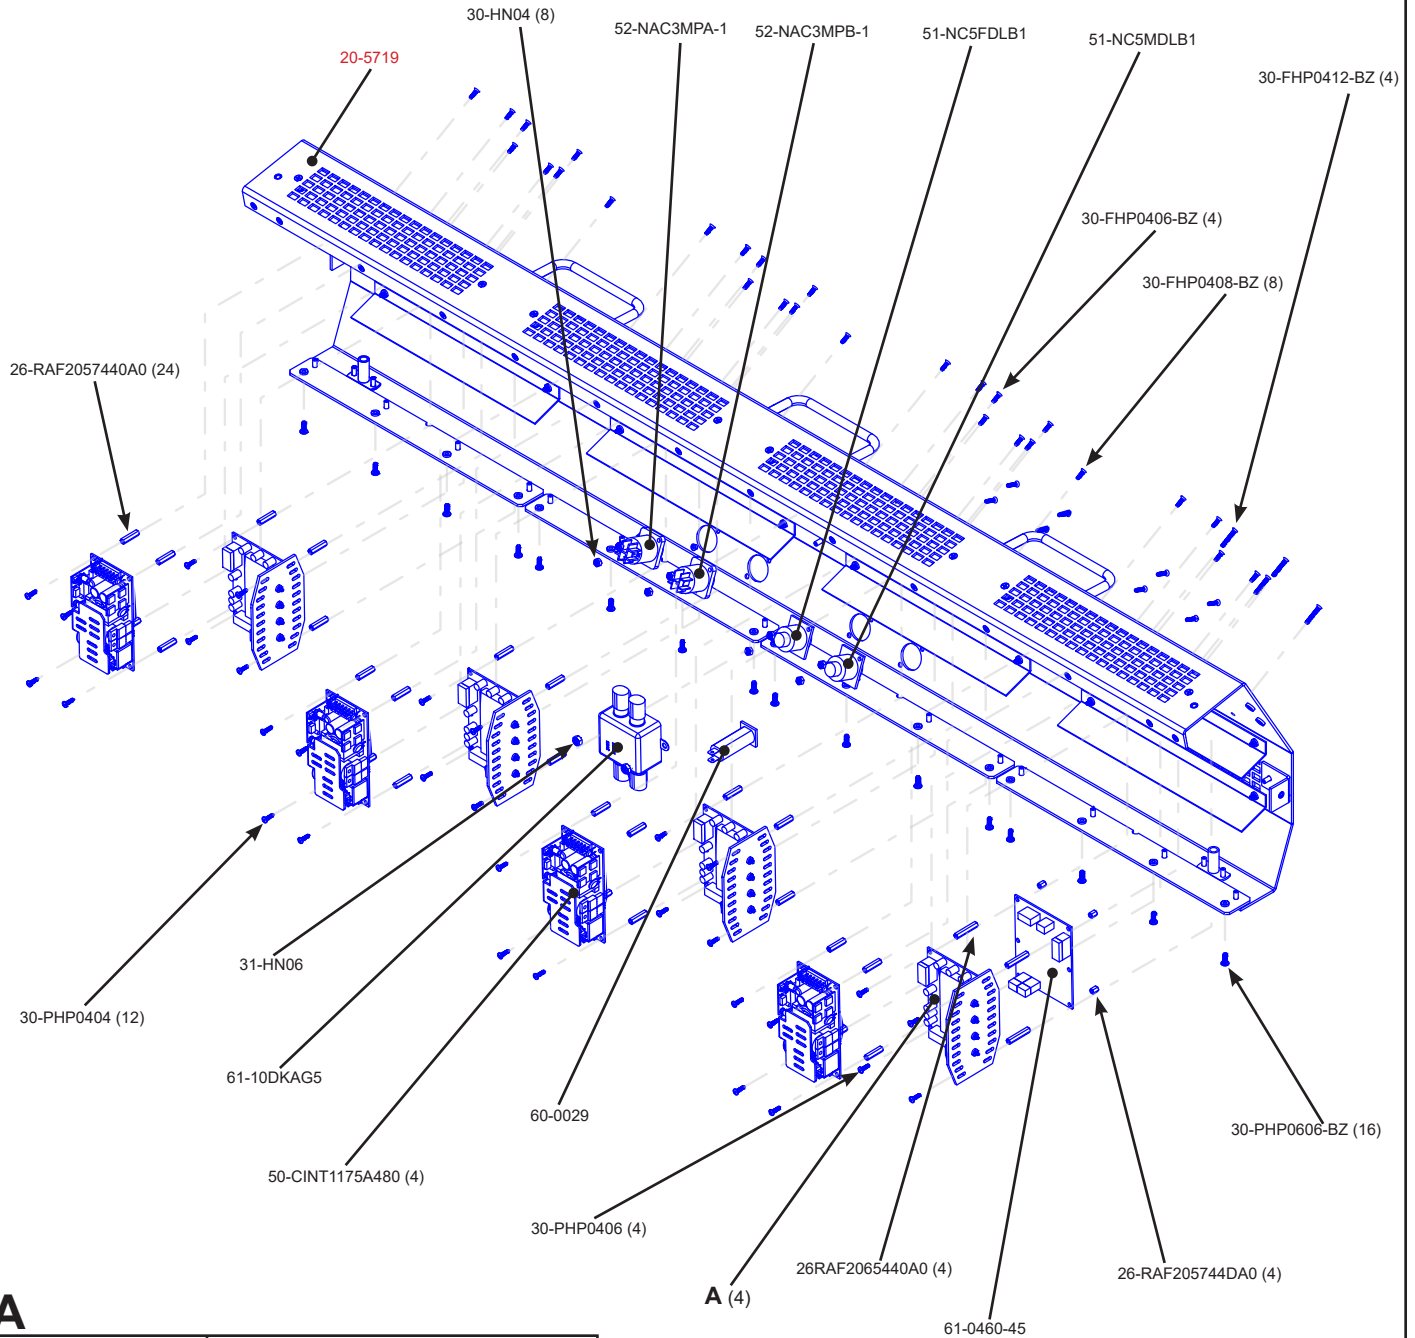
30-HN04 (8)
52-NAC3MPA-1
52-NAC3MPB-1
51-NC5FDLB1
51-NC5MDLB1
30-FHP0412-BZ (4)
20-5719
30-FHP0406-BZ (4)
30-FHP0408-BZ (8)
26-RAF2057440A0 (24)
31-HN06
30-PHP0404 (12)
61-10DKAG5
60-0029
50-CINT1175A480 (4)
30-PHP0406 (4)
30-PHP0606-BZ (16)
26RAF2065440A0 (4)
26-RAF205744DA0 (4)
A (4)
61-0460-45
A